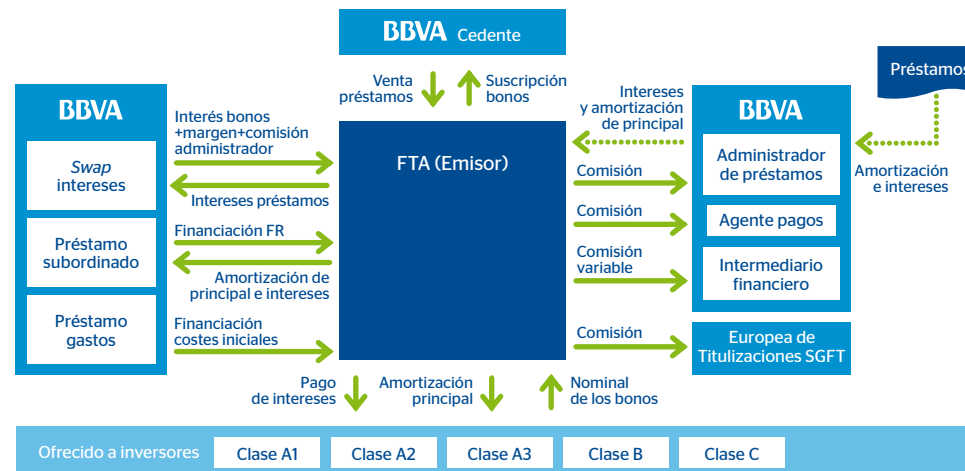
BBVA Cedente

Venta préstamos

Suscripción bonos

Préstamos

BBVA

Swap intereses

Préstamo subordinado

Préstamo gastos

Interés bonos +margen+comisión administrador

Intereses préstamos

Financiación FR

Amortización de principal e intereses

Financiación costes iniciales

FTA (Emisor)

Intereses y amortización de principal

Comisión

Comisión

Comisión variable

Comisión

BBVA

Administrador de préstamos

Agente pagos

Intermediario financiero

Amortización e intereses

Europea de Titulizaciones SGFT

Pago de intereses

Amortización principal

Nominal de los bonos

Ofrecido a inversores

Clase A1

Clase A2

Clase A3

Clase B

Clase C